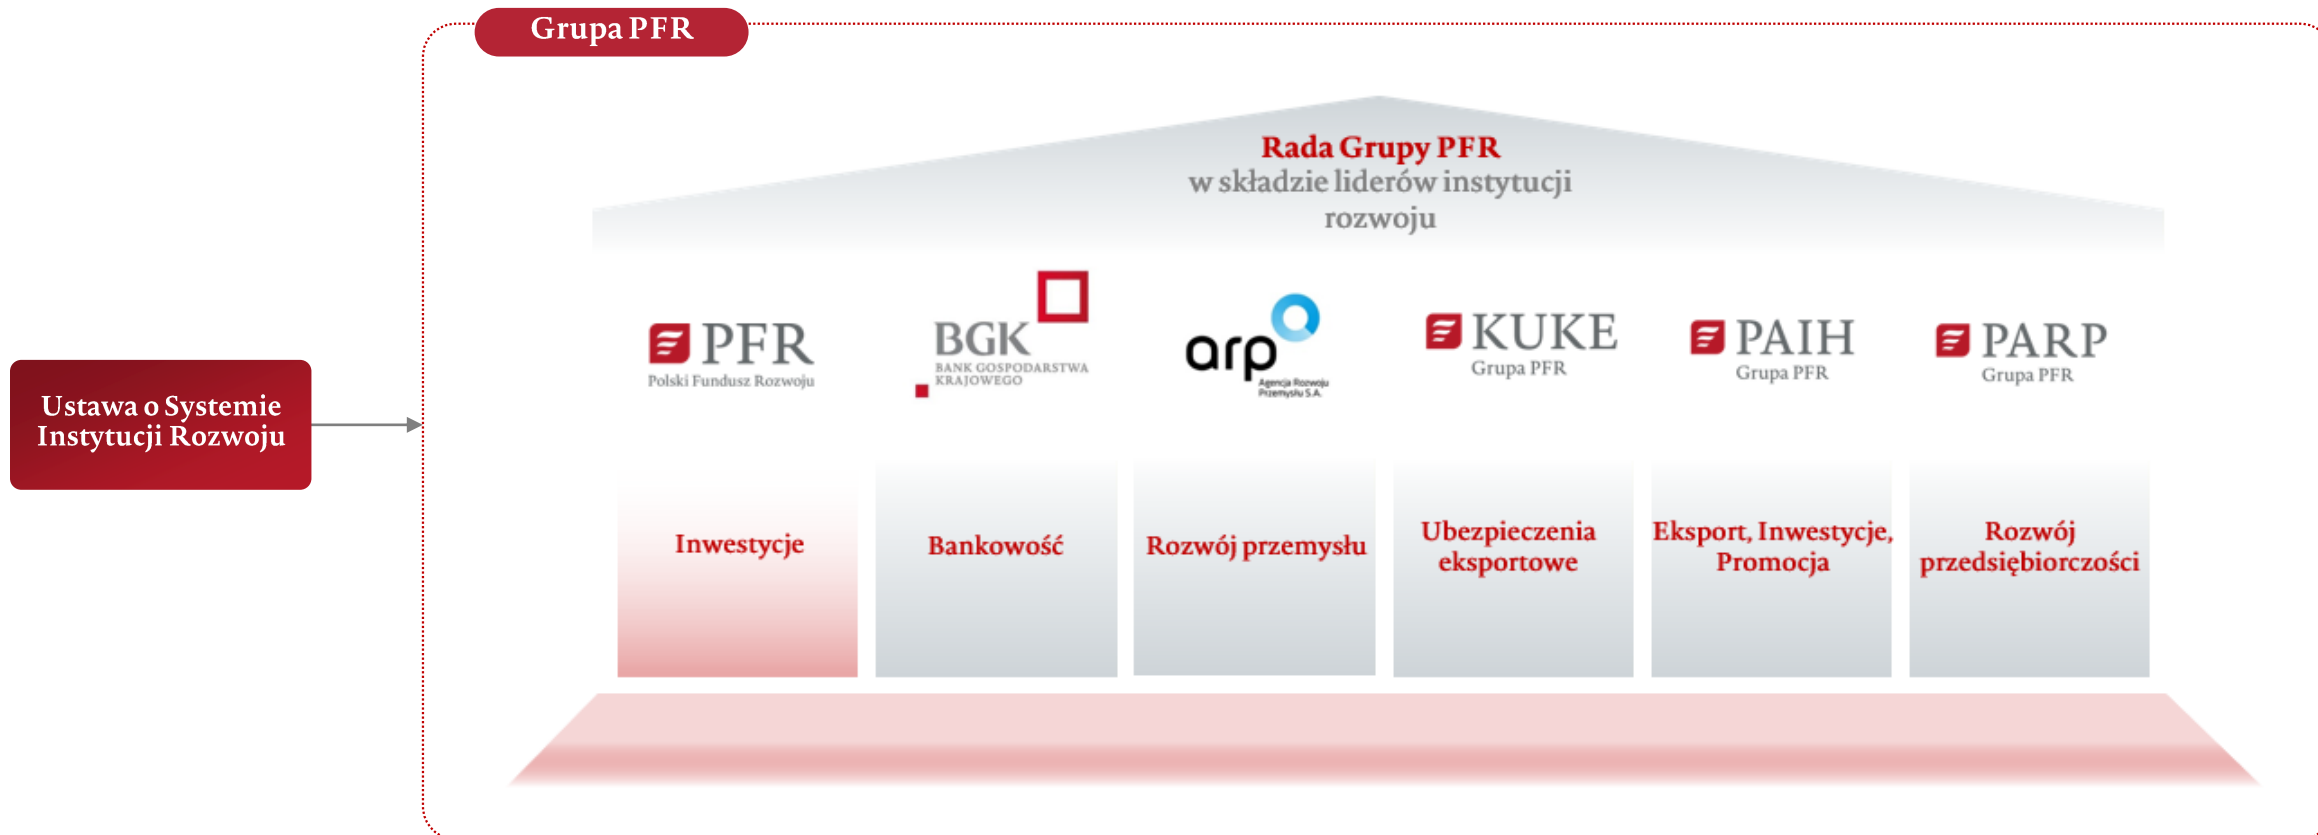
Grupa PFR

Rada Grupy PFR
w składzie liderów instytucji rozwoju

Ustawa o Systemie Instytucji Rozwoju

PFR
Polski Fundusz Rozwoju

BGK
BANK GOSPODARSTWA KRAJOWEGO

arp
Agencja Rozwoju Przemysłu S.A.

KUKE
Grupa PFR

PAIH
Grupa PFR

PARP
Grupa PFR

Inwestycje

Bankowość

Rozwój przemysłu

Ubezpieczenia eksportowe

Eksport, Inwestycje, Promocja

Rozwój przedsiębiorczości